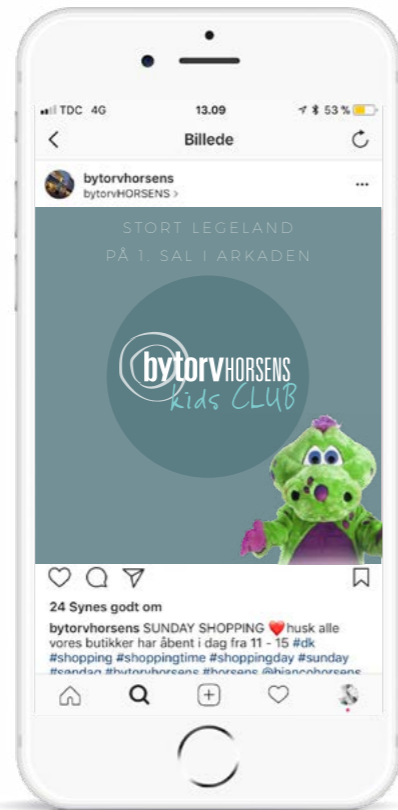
TDC 4G 13.09 53 %

Billede

bytorvhorsens
bytorvHORSENS >

STORT LEGELAND
PÅ 1. SAL I ARKADEN

bytorv HORSENS
kids CLUB

24 Synes godt om

bytorvhorsens SUNDAY SHOPPING ❤️ husk alle vores butikker har åbent i dag fra 11 - 15 #dk #shopping #shoppingtime #shoppingday #sunday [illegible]